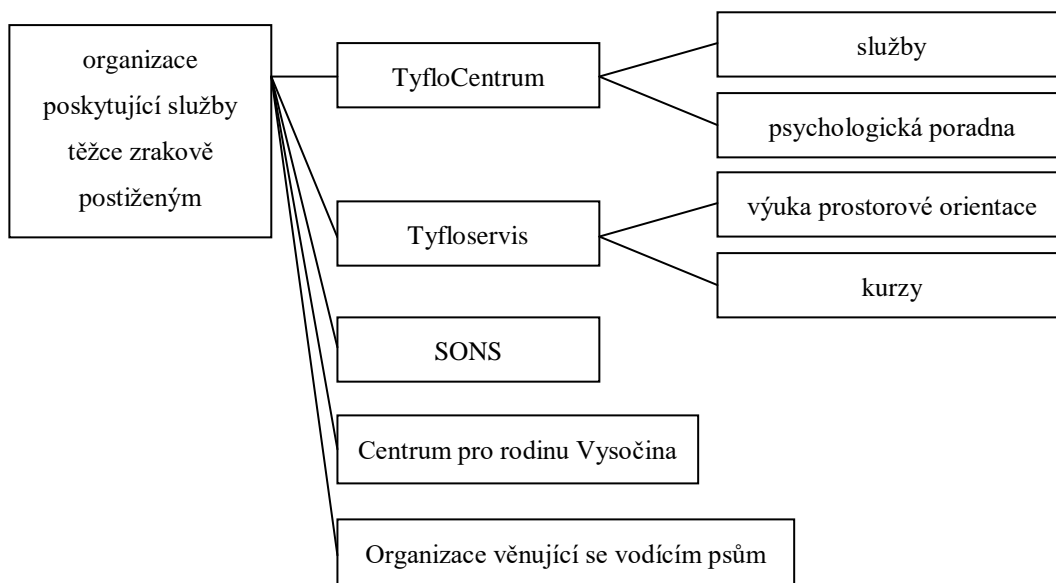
organizace poskytující služby těžce zrakově postiženým

TyfloCentrum

služby

psychologická poradna

Tyfloservis

výuka prostorové orientace

kurzy

SONS

Centrum pro rodinu Vysočina

Organizace věnující se vodícím psům